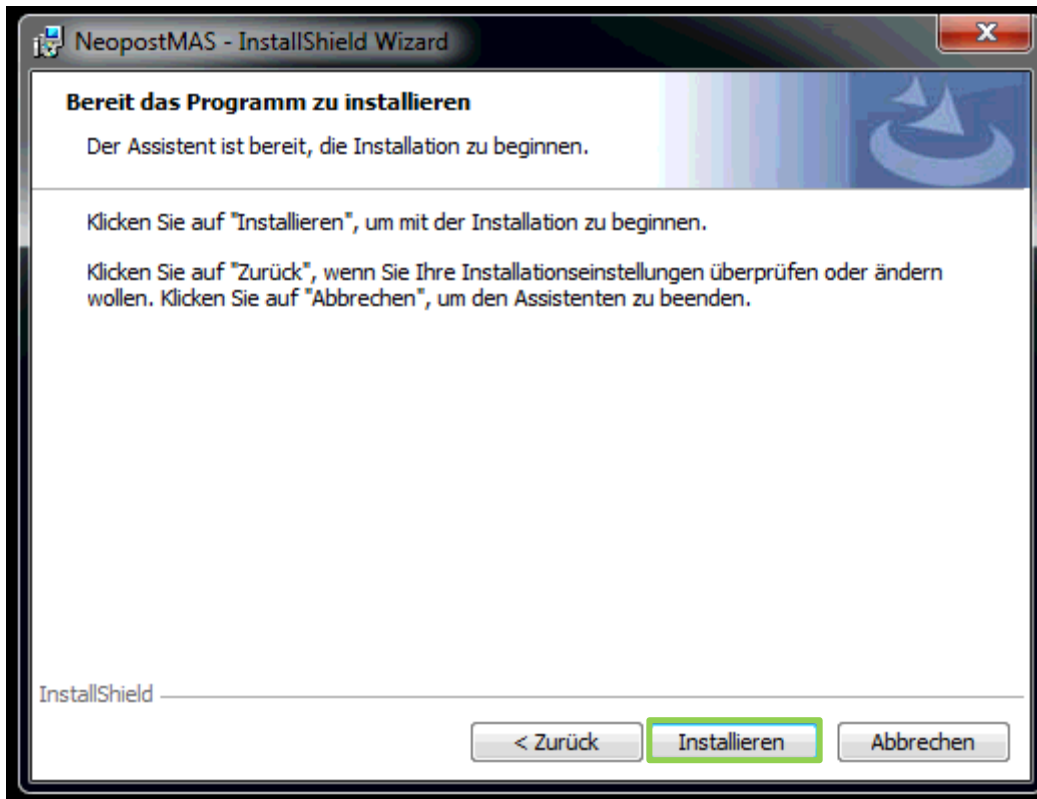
NeopostMAS - InstallShield Wizard

X

Bereit das Programm zu installieren

Der Assistent ist bereit, die Installation zu beginnen.

Klicken Sie auf "Installieren", um mit der Installation zu beginnen.

Klicken Sie auf "Zurück", wenn Sie Ihre Installationseinstellungen überprüfen oder ändern wollen. Klicken Sie auf "Abbrechen", um den Assistenten zu beenden.

InstallShield

< Zurück

Installieren

Abbrechen